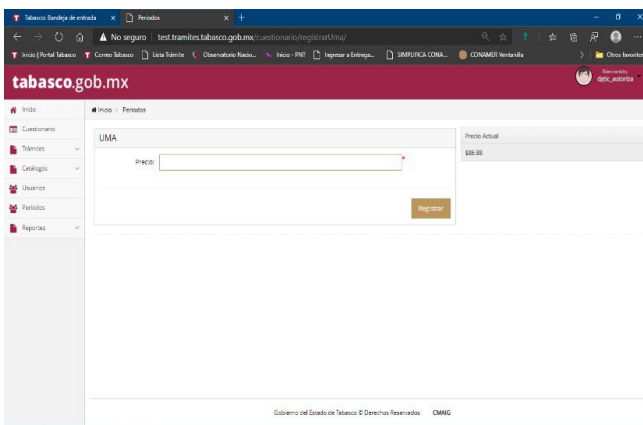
Tabasco Bandeja de entrada × Periodos × +

No seguro | test.tramites.tabasco.gob.mx/cuestionario/registrarUma/

Inicio | Portal Tabasco | Correo Tabasco | Lista Trámite | Observatorio Nacio... | Inicio - PNT | Ingresar a Entrega... | SIMPLIFICA CONA... | CONAMER Ventanilla | Otros favoritos

tabasco.gob.mx

Bienvenido, dgtic_autoriza

Inicio
Cuestionario
Trámites
Catálogos
Usuarios
Periodos
Reportes

Inicio > Periodos

UMA

Precio: *

Registrar

Precio Actual
$86.88

Gobierno del Estado de Tabasco © Derechos Reservados CMAIG